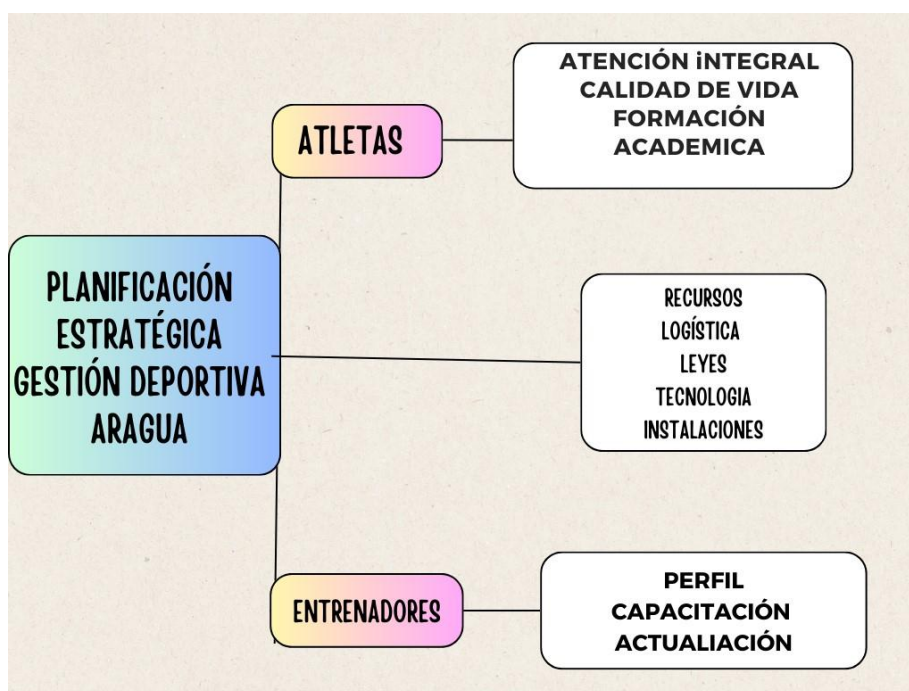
PLANIFICACIÓN ESTRATÉGICA GESTIÓN DEPORTIVA ARAGUA

ATLETAS

ATENCIÓN iNTEGRAL
CALIDAD DE VIDA
FORMACIÓN ACADEMICA

RECURSOS
LOGÍSTICA
LEYES
TECNOLOGIA
INSTALACIONES

ENTRENADORES

PERFIL
CAPACITACIÓN
ACTUALIACIÓN